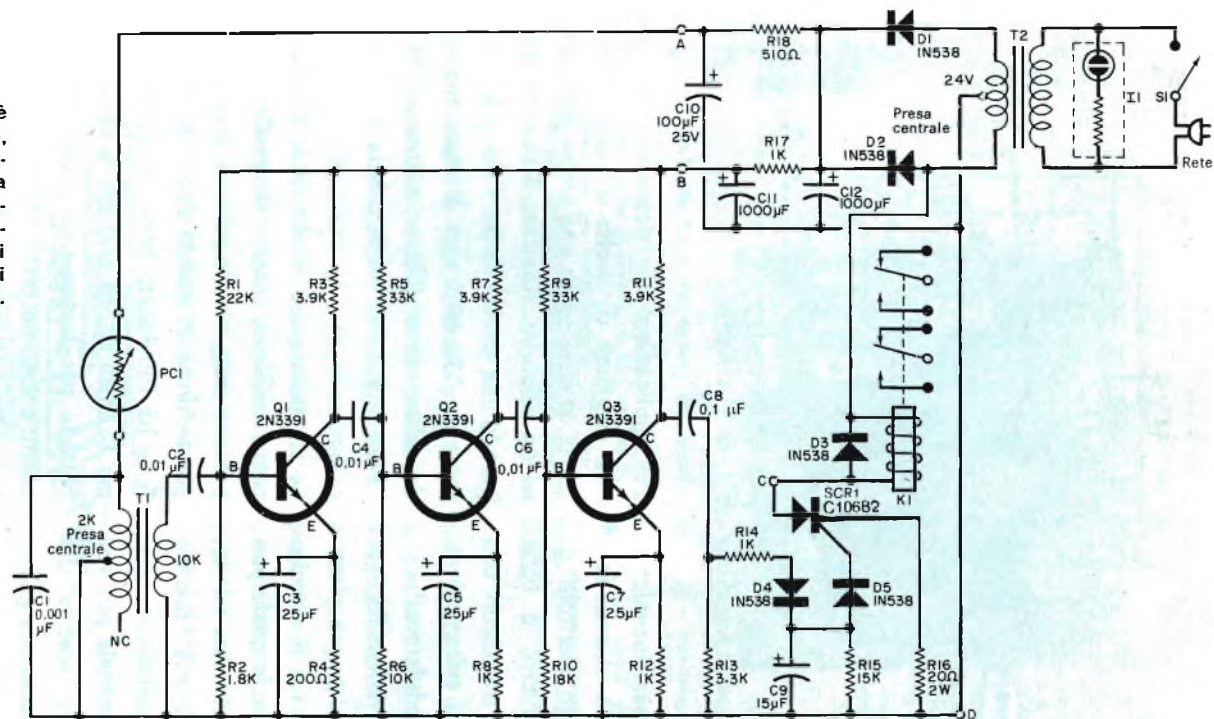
ê
,
-
a
-
-
i
i
.

A
B
R18
510Ω
D1
IN538
T2
24V
Presa centrale
D2
IN538
I1
S1
Rete
C10
100μF
25V
R17
1K
C11
1000μF
C12
1000μF
R1
22K
R3
3.9K
R5
33K
R7
3.9K
R9
33K
R11
3.9K
PC1
Q1
2N3391
Q2
2N3391
Q3
2N3391
C8
0,1 μF
C4
0,01μF
C6
0,01μF
C2
0,01 μF
B
C
E
B
C
E
B
C
E
D3
IN538
K1
C
SCR1
C106B2
2K
Presa centrale
T1
10K
C1
0.001
μF
NC
C3
25μF
C5
25μF
C7
25μF
R14
1K
D4
IN538
D5
IN538
R2
1.8K
R4
200Ω
R6
10K
R8
1K
R10
18K
R12
1K
R13
3.3K
C9
15μF
R15
15K
R16
20Ω
2W
D